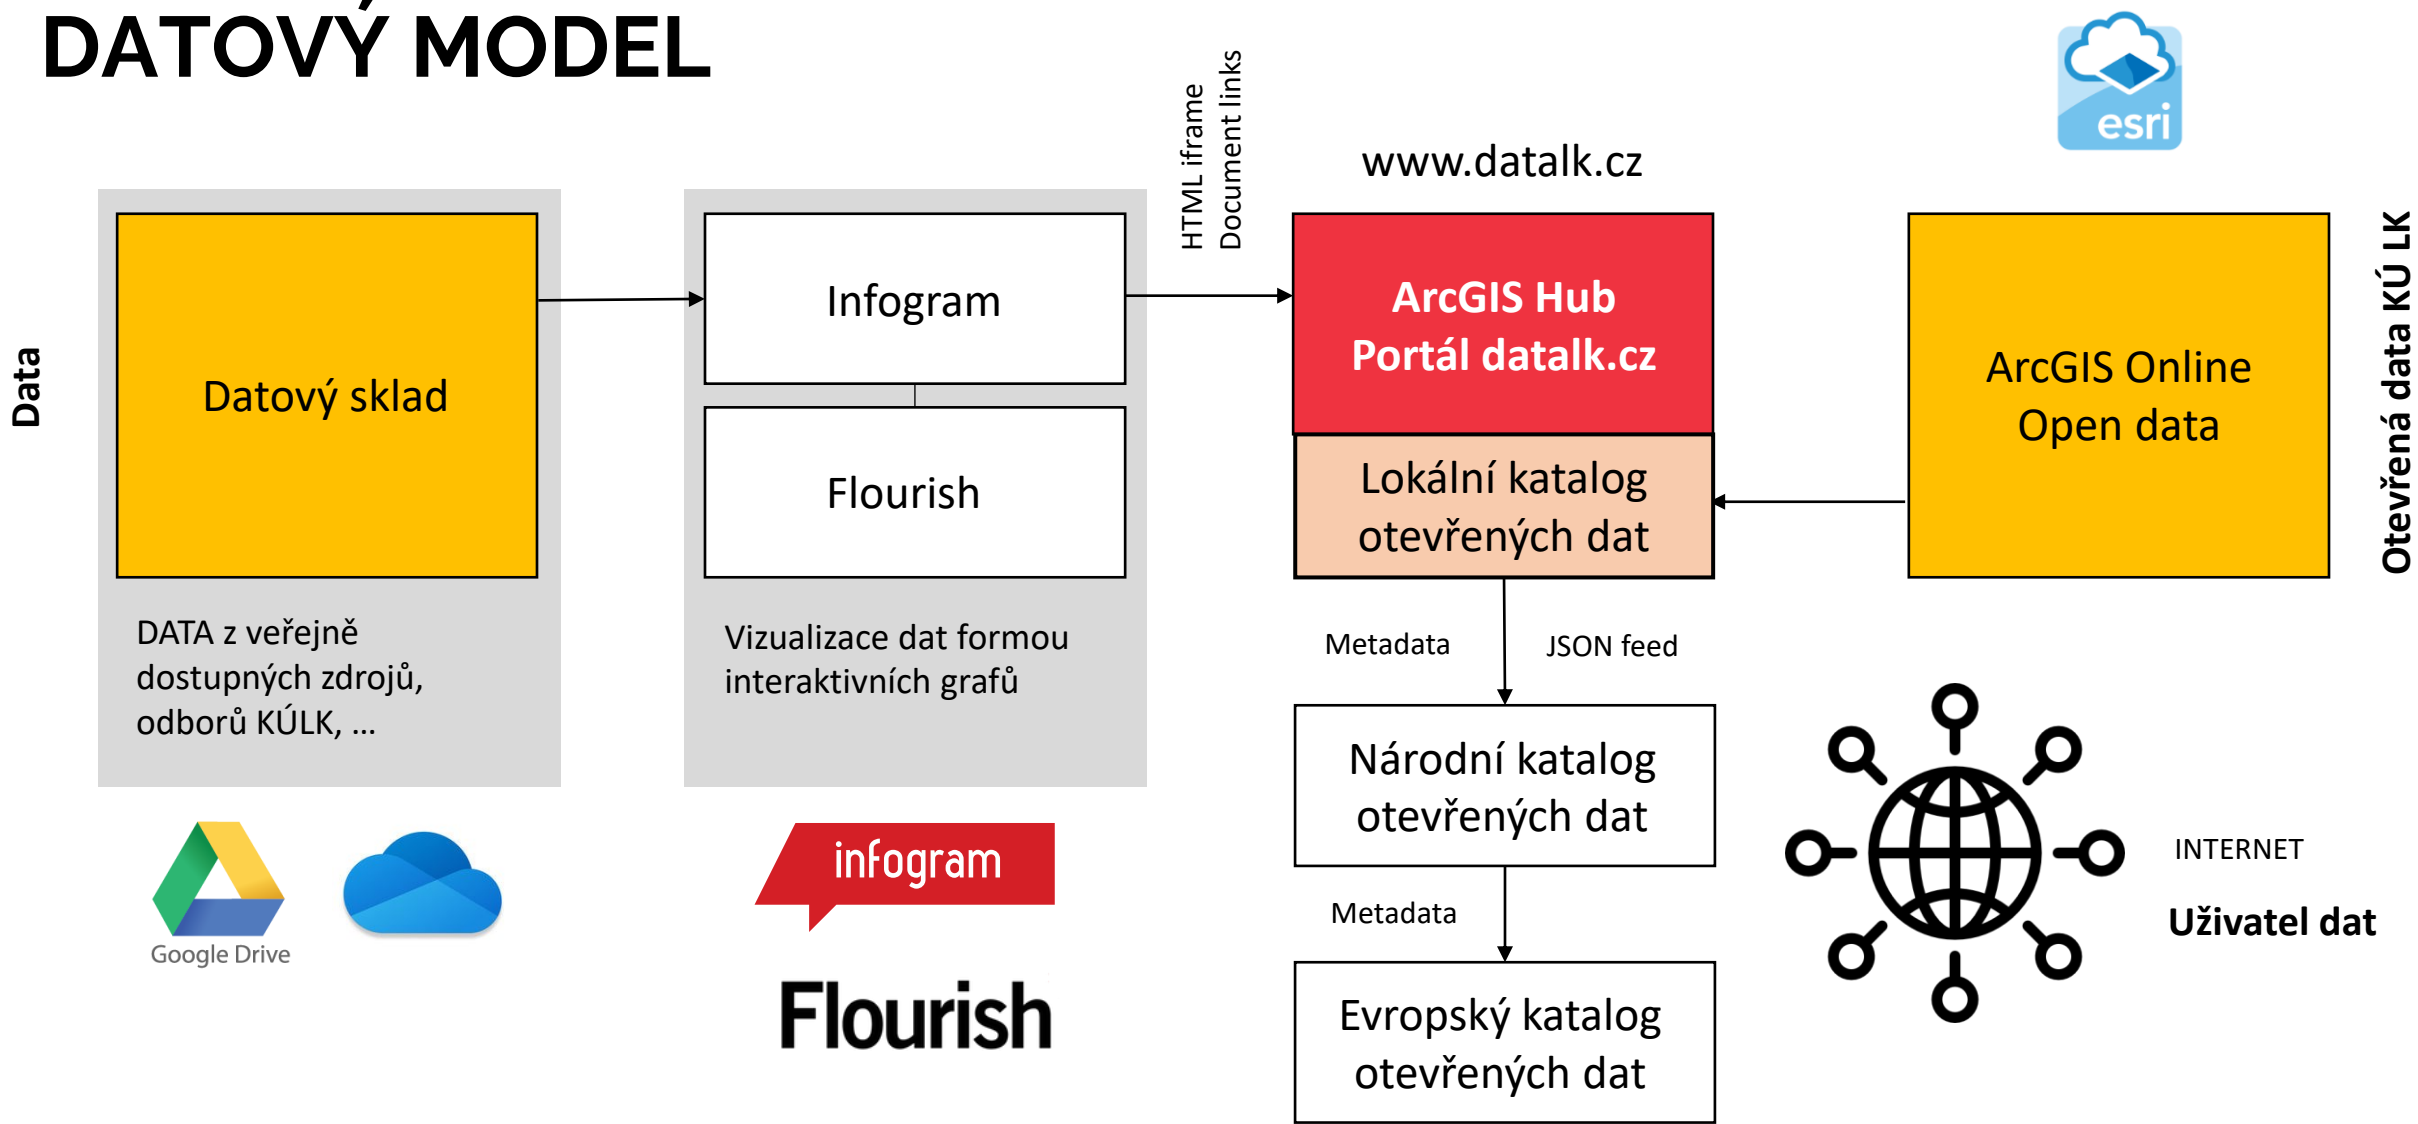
DATOVÝ MODEL

Data

Datový sklad

DATA z veřejně dostupných zdrojů, odborů KÚLK, …

Google Drive

Infogram

Flourish

Vizualizace dat formou interaktivních grafů

infogram

Flourish

HTML iframe
Document links

www.datalk.cz

esri

ArcGIS Hub
Portál datalk.cz

Lokální katalog otevřených dat

Metadata

JSON feed

Národní katalog otevřených dat

Metadata

Evropský katalog otevřených dat

ArcGIS Online
Open data

Otevřená data KÚ LK

INTERNET

Uživatel dat